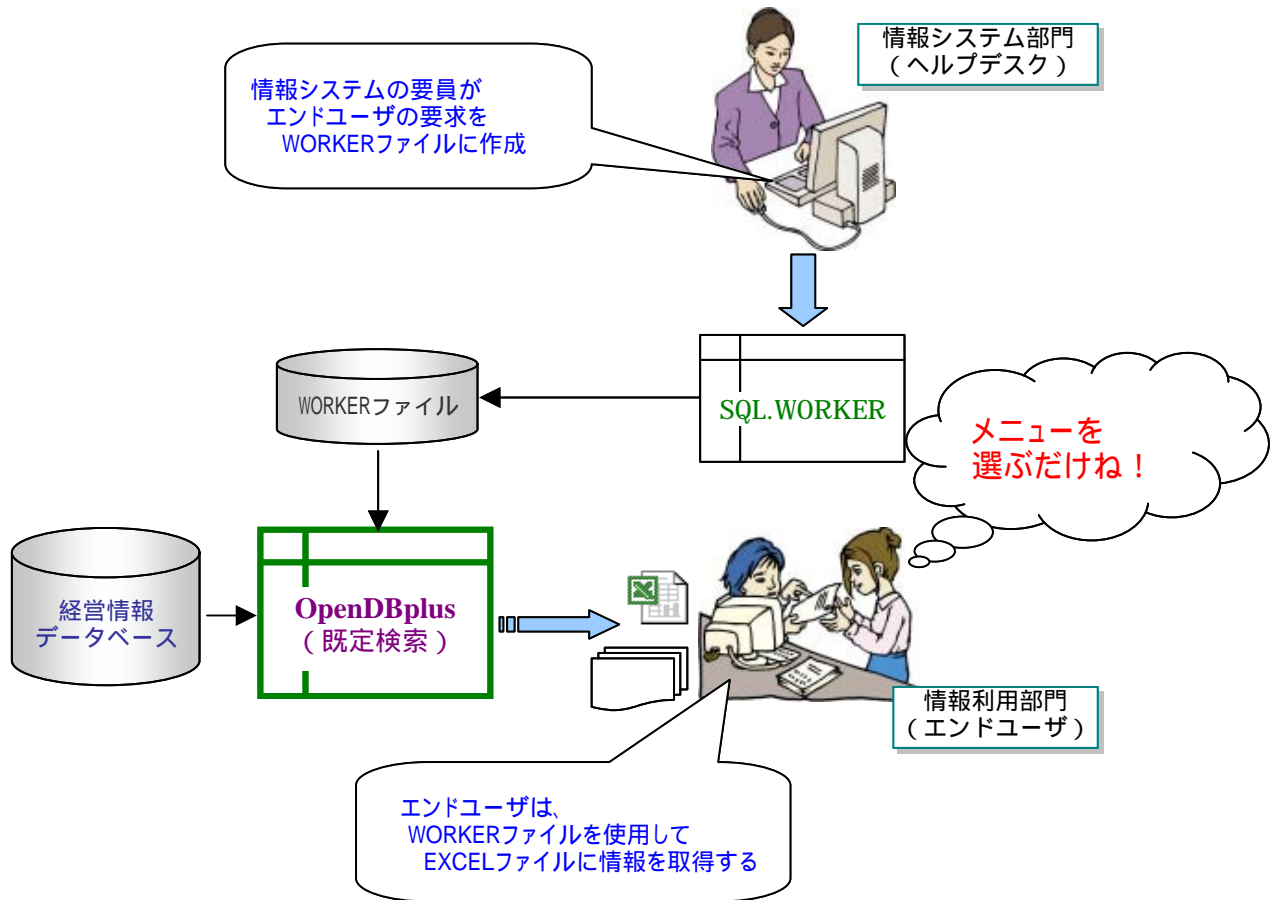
情報システムの要員が
エンドユーザの要求を
WORKERファイルに作成

情報システム部門
（ヘルプデスク）

WORKERファイル

SQL.WORKER

メニューを
選ぶだけね！

経営情報
データベース

OpenDBplus
（既定検索）

情報利用部門
（エンドユーザ）

エンドユーザは、
WORKERファイルを使用して
EXCELファイルに情報を取得する